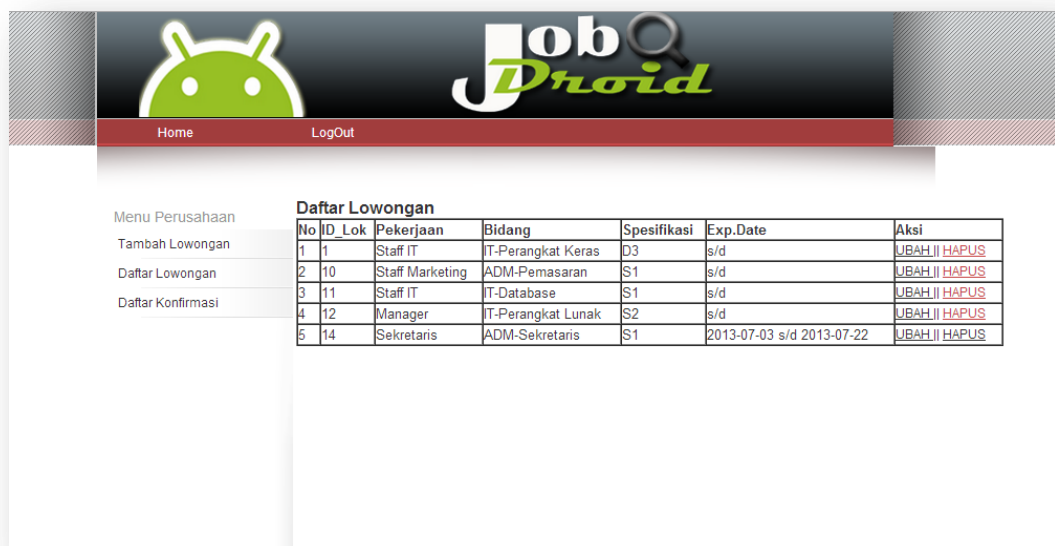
Job Droid

Home LogOut

Menu Perusahaan

Tambah Lowongan

Daftar Lowongan

Daftar Konfirmasi

Daftar Lowongan

| No | ID_Lok | Pekerjaan | Bidang | Spesifikasi | Exp.Date | Aksi |
|---|---|---|---|---|---|---|
| 1 | 1 | Staff IT | IT-Perangkat Keras | D3 | s/d | UBAH || HAPUS |
| 2 | 10 | Staff Marketing | ADM-Pemasaran | S1 | s/d | UBAH || HAPUS |
| 3 | 11 | Staff IT | IT-Database | S1 | s/d | UBAH || HAPUS |
| 4 | 12 | Manager | IT-Perangkat Lunak | S2 | s/d | UBAH || HAPUS |
| 5 | 14 | Sekretaris | ADM-Sekretaris | S1 | 2013-07-03 s/d 2013-07-22 | UBAH || HAPUS |